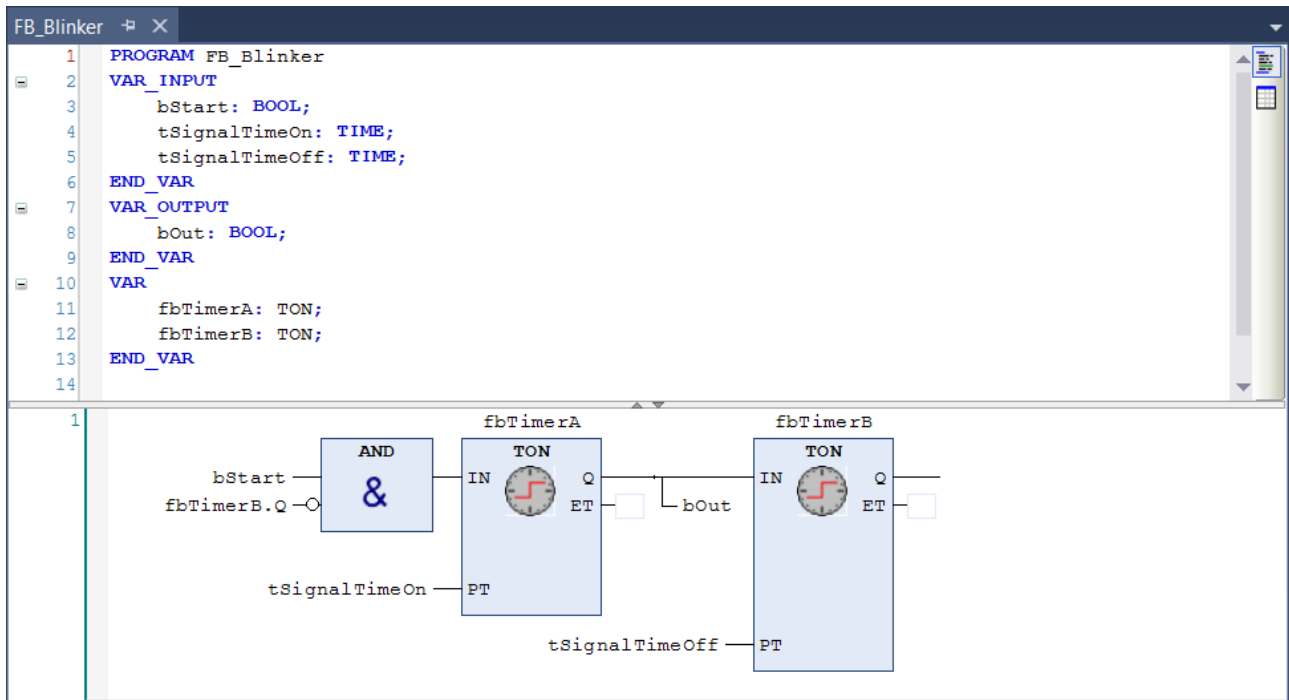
FB_Blinker

1 PROGRAM FB_Blinker
2 VAR_INPUT
3 bStart: BOOL;
4 tSignalTimeOn: TIME;
5 tSignalTimeOff: TIME;
6 END_VAR
7 VAR_OUTPUT
8 bOut: BOOL;
9 END_VAR
10 VAR
11 fbTimerA: TON;
12 fbTimerB: TON;
13 END_VAR
14

1

fbTimerA

fbTimerB

AND

&

bStart

fbTimerB.Q

TON

IN

Q

ET

PT

tSignalTimeOn

bOut

TON

IN

Q

ET

PT

tSignalTimeOff